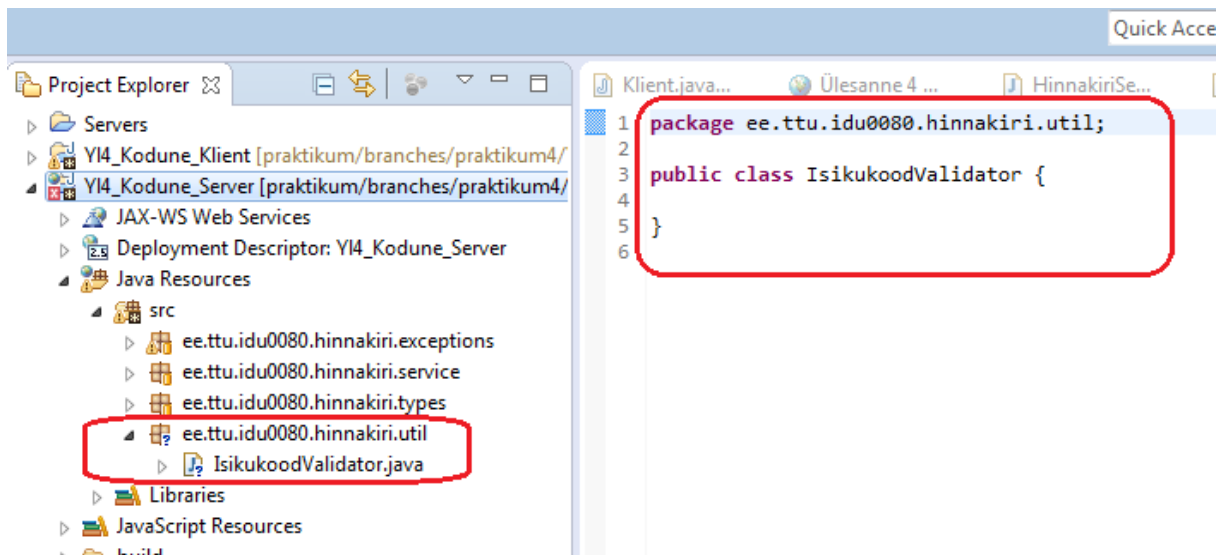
Quick Acce

Project Explorer

Servers
YI4_Kodune_Klient [praktikum/branches/praktikum4/
YI4_Kodune_Server [praktikum/branches/praktikum4/
JAX-WS Web Services
Deployment Descriptor: YI4_Kodune_Server
Java Resources
src
ee.ttu.idu0080.hinnakiri.exceptions
ee.ttu.idu0080.hinnakiri.service
ee.ttu.idu0080.hinnakiri.types
ee.ttu.idu0080.hinnakiri.util
IsikukoodValidator.java
Libraries
JavaScript Resources
build

Klient.java...
Ülesanne 4 ...
HinnakiriSe...

1 package ee.ttu.idu0080.hinnakiri.util;
2
3 public class IsikukoodValidator {
4
5 }
6